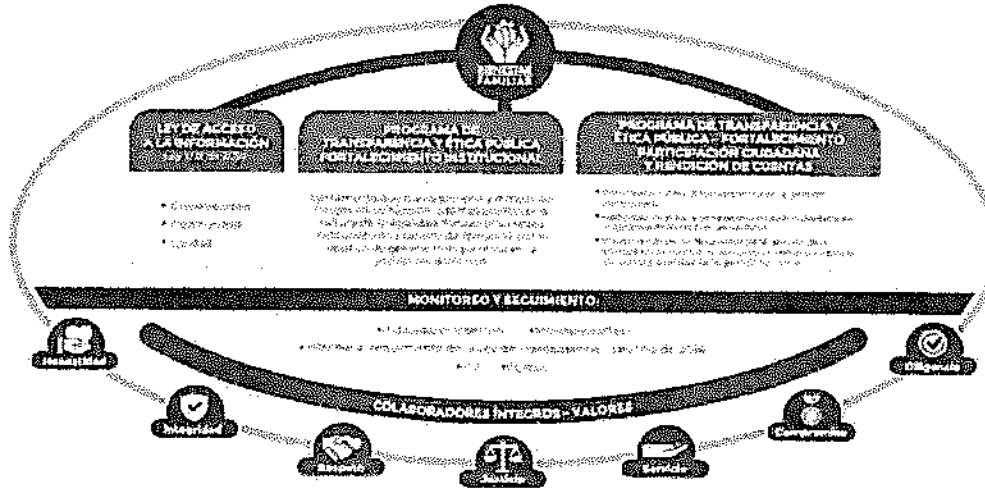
BIENESTAR FAMILIAR

LEY DE ACCESO A LA INFORMACIÓN
Ley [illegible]

• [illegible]
• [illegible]
• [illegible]

PROGRAMA DE TRANSPARENCIA Y ÉTICA PÚBLICA FORTALECIMIENTO INSTITUCIONAL

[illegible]

PROGRAMA DE TRANSPARENCIA Y ÉTICA PÚBLICA - FORTALECIMIENTO PARTICIPACIÓN CIUDADANA Y RENDICIÓN DE CUENTAS

• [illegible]
• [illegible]
• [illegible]

MONITOREO Y SEGUIMIENTO

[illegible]

COLABORADORES ÍNTEGROS - VALORES

Honestidad

Integridad

Respeto

Justicia

Servicio

Compromiso

Diligencia